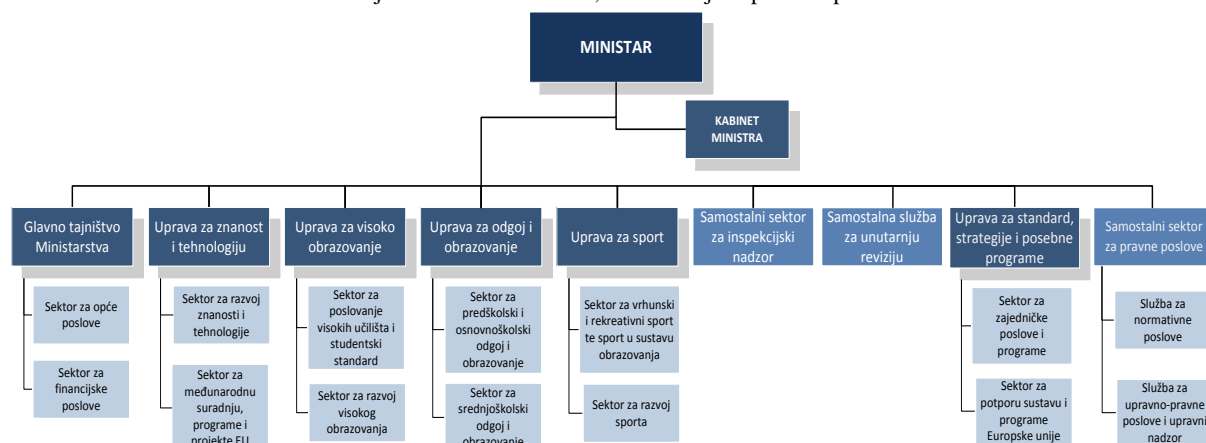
MINISTAR

KABINET MINISTRA

Glavno tajništvo Ministarstva

Sektor za opće poslove

Sektor za financijske poslove

Uprava za znanost i tehnologiju

Sektor za razvoj znanosti i tehnologije

Sektor za međunarodnu suradnju, programe i projekte EU

Uprava za visoko obrazovanje

Sektor za poslovanje visokih učilišta i studentski standard

Sektor za razvoj visokog obrazovanja

Uprava za odgoj i obrazovanje

Sektor za predškolski i osnovnoškolski odgoj i obrazovanje

Sektor za srednjoškolski odgoj i obrazovanje

Uprava za sport

Sektor za vrhunski i rekreativni sport te sport u sustavu obrazovanja

Sektor za razvoj sporta

Samostalni sektor za inspekcijski nadzor

Samostalna služba za unutarnju reviziju

Uprava za standard, strategije i posebne programe

Sektor za zajedničke poslove i programe

Sektor za potporu sustavu i programe Europske unije

Samostalni sektor za pravne poslove

Služba za normativne poslove

Služba za upravno-pravne poslove i upravni nadzor